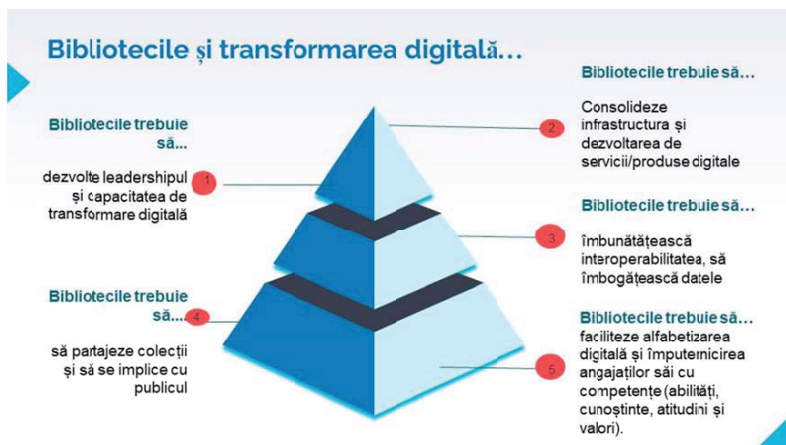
Bibliotecile și transformarea digitală…

Bibliotecile trebuie să…

dezvolte leadershipul și capacitatea de transformare digitală

1

Bibliotecile trebuie să…

Consolideze infrastructura și dezvoltarea de servicii/produse digitale

2

Bibliotecile trebuie să…

îmbunătățească interoperabilitatea, să îmbogățească datele

3

Bibliotecile trebuie să…

4

să partajeze colecții și să se implice cu publicul

Bibliotecile trebuie să…

facilitезе alfabetizarea digitală și împuternicirea angajaților săi cu competențe (abilități, cunoștinte, atitudini și valori).

5